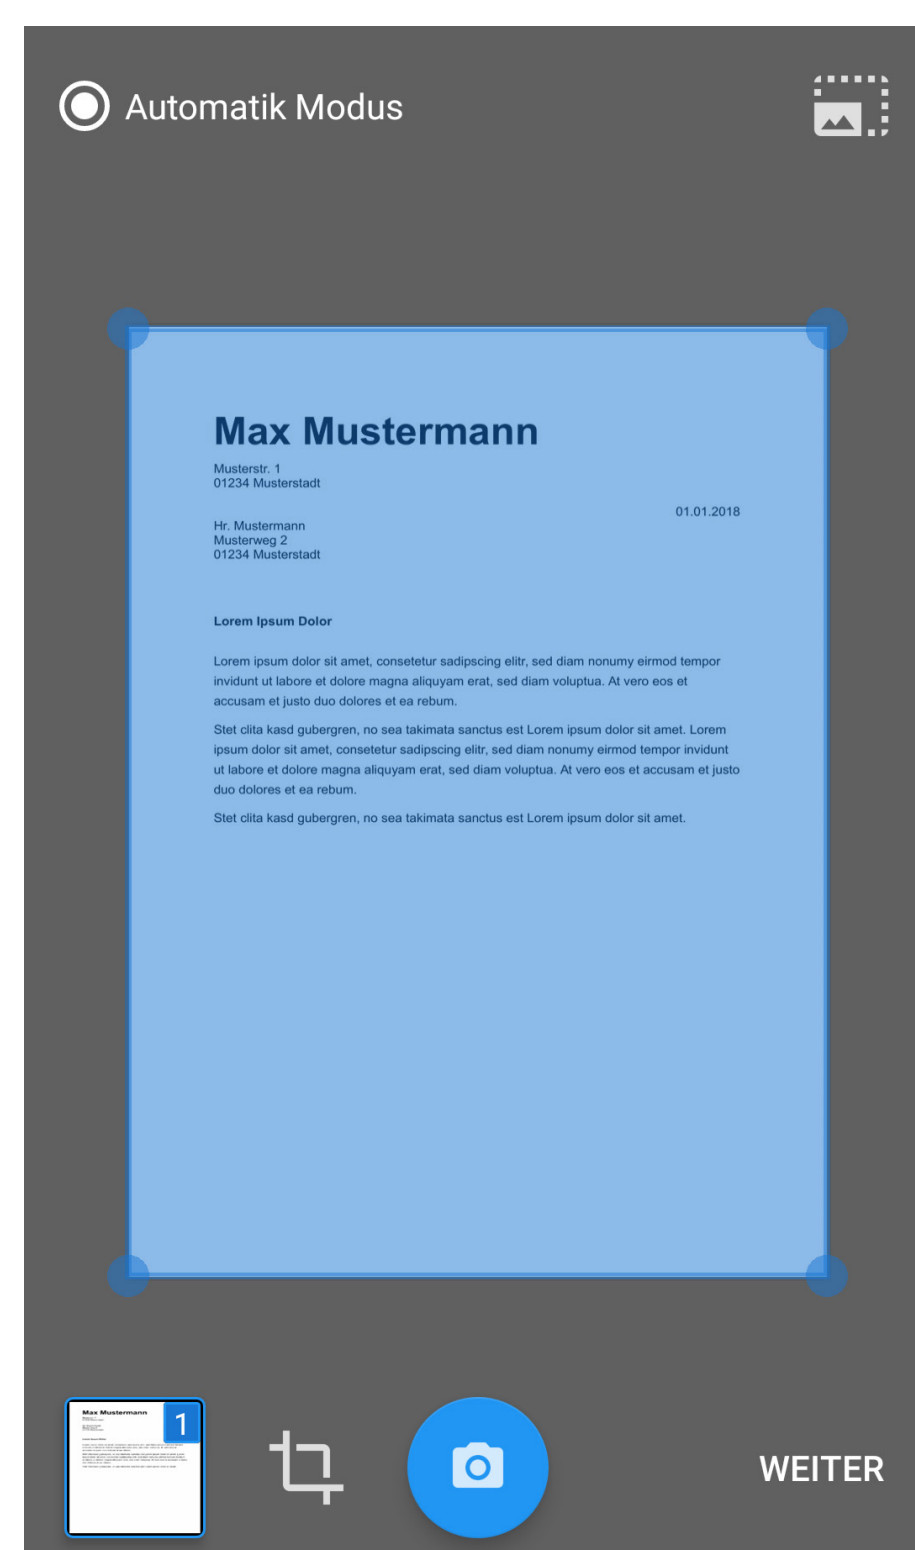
Automatik Modus

Max Mustermann

Musterstr. 1
01234 Musterstadt

01.01.2018

Hr. Mustermann
Musterweg 2
01234 Musterstadt

Lorem Ipsum Dolor

Lorem ipsum dolor sit amet, consetetur sadipscing elitr, sed diam nonumy eirmod tempor invidunt ut labore et dolore magna aliquyam erat, sed diam voluptua. At vero eos et accusam et justo duo dolores et ea rebum.

Stet clita kasd gubergren, no sea takimata sanctus est Lorem ipsum dolor sit amet. Lorem ipsum dolor sit amet, consetetur sadipscing elitr, sed diam nonumy eirmod tempor invidunt ut labore et dolore magna aliquyam erat, sed diam voluptua. At vero eos et accusam et justo duo dolores et ea rebum.

Stet clita kasd gubergren, no sea takimata sanctus est Lorem ipsum dolor sit amet.

1

WEITER